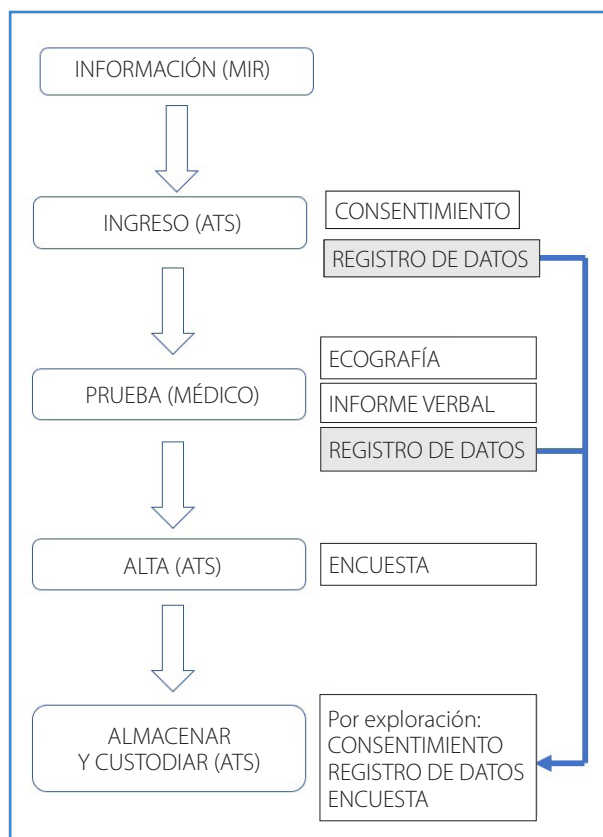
INFORMACIÓN (MIR)

INGRESO (ATS)

CONSENTIMIENTO

REGISTRO DE DATOS

PRUEBA (MÉDICO)

ECOGRAFÍA

INFORME VERBAL

REGISTRO DE DATOS

ALTA (ATS)

ENCUESTA

ALMACENAR Y CUSTODIAR (ATS)

Por exploración:
CONSENTIMIENTO
REGISTRO DE DATOS
ENCUESTA